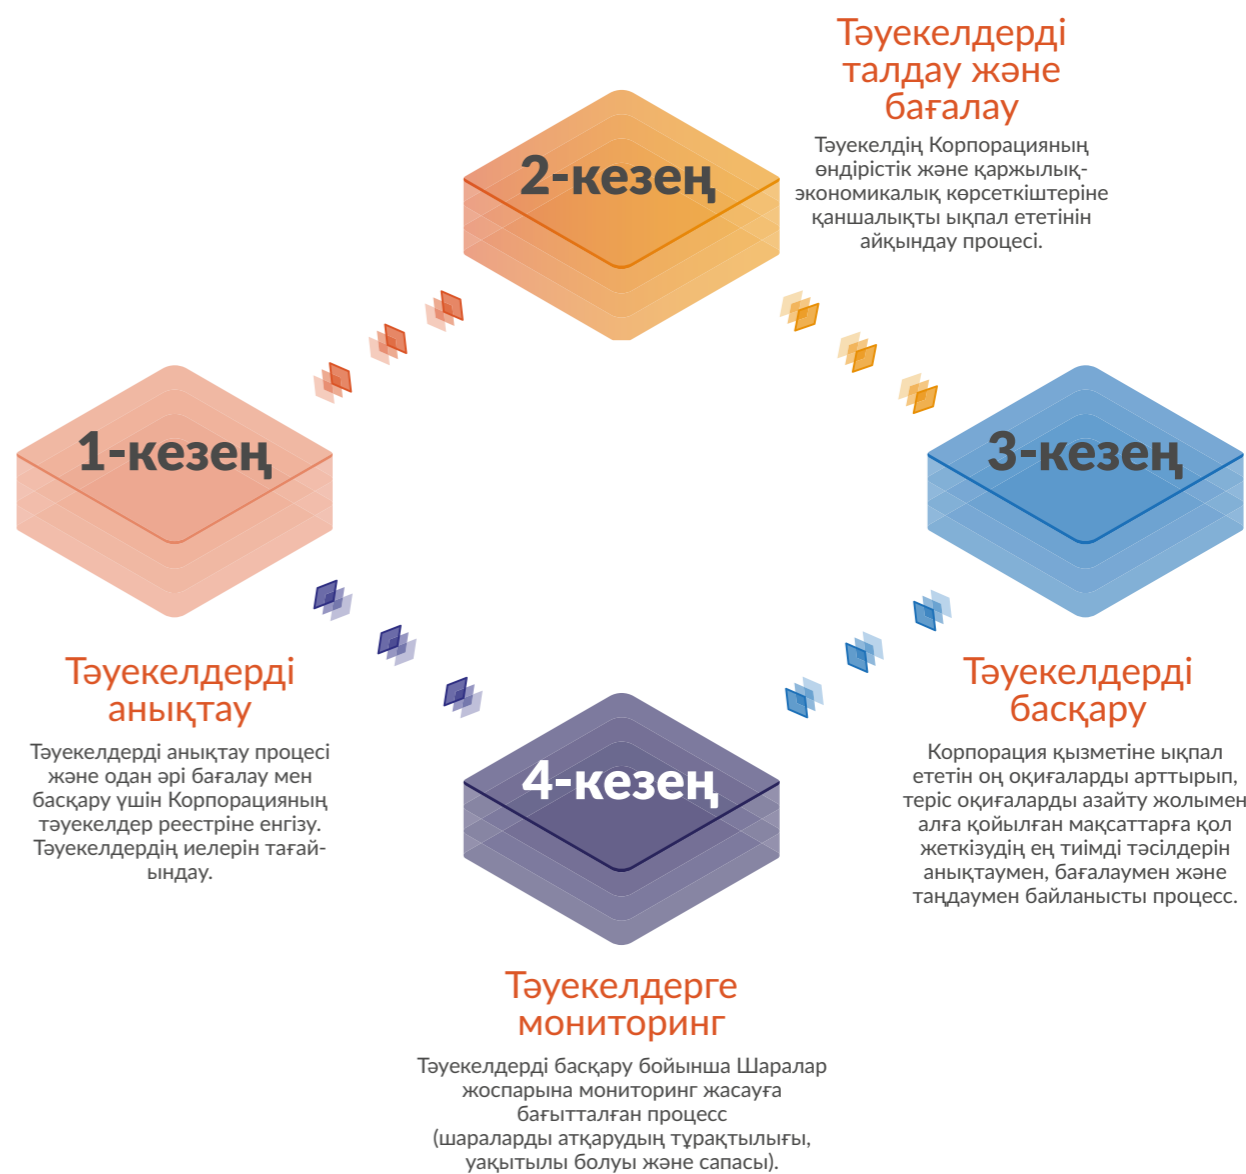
Тәуекелдерді талдау және бағалау

Тәуекелдің Корпорацияның өндірістік және қаржылық-экономикалық көрсеткіштеріне қаншалықты ықпал ететінін айқындау процесі.

2-кезең

1-кезең

3-кезең

Тәуекелдерді анықтау

Тәуекелдерді анықтау процесі және одан әрі бағалау мен басқару үшін Корпорацияның тәуекелдер реестріне енгізу. Тәуекелдердің иелерін тағайындау.

4-кезең

Тәуекелдерді басқару

Корпорация қызметіне ықпал ететін оң оқиғаларды арттырып, теріс оқиғаларды азайту жолымен алға қойылған мақсаттарға қол жеткізудің ең тиімді тәсілдерін анықтаумен, бағалаумен және таңдаумен байланысты процесс.

Тәуекелдерге мониторинг

Тәуекелдерді басқару бойынша Шаралар жоспарына мониторинг жасауға бағытталған процесс (шараларды атқарудың тұрақтылығы, уақытылы болуы және сапасы).